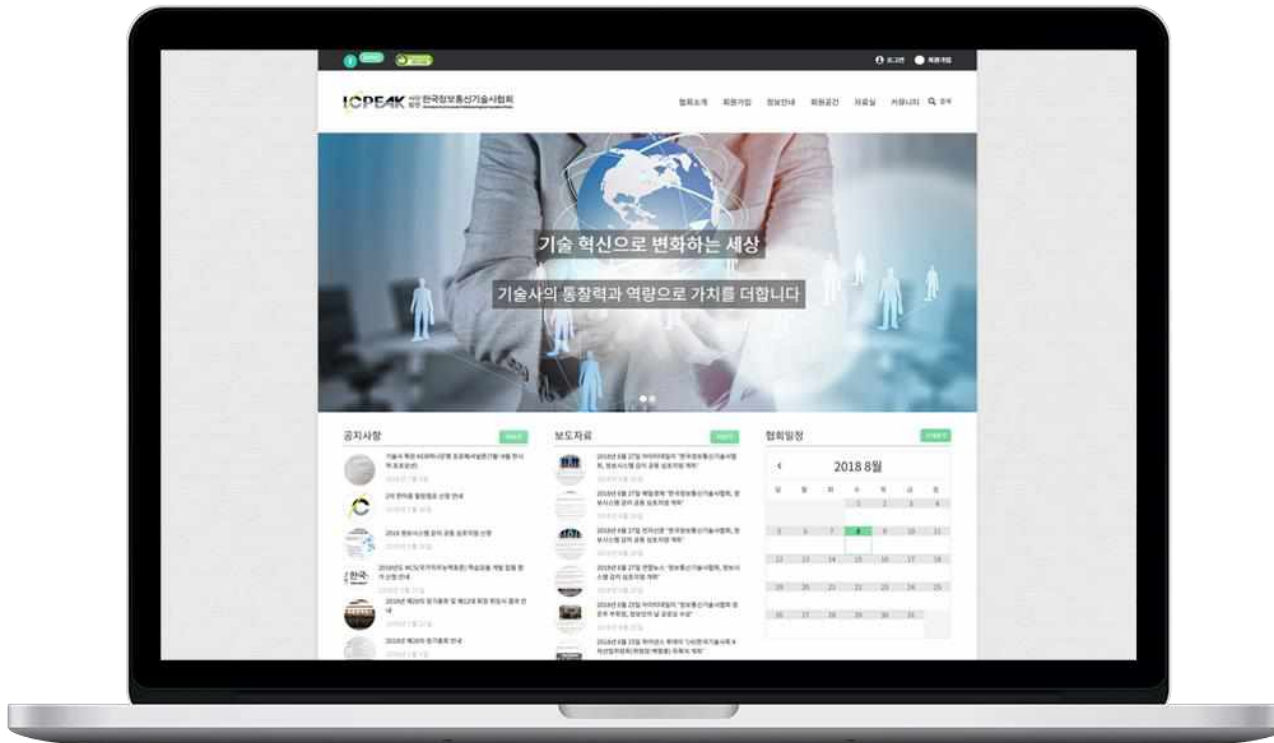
ICPEAK 한국정보통신기술사협회

협회소개 회원가입 정보안내 회원공간 자료실 커뮤니티

기술 혁신으로 변화하는 세상

기술사의 통찰력과 역량으로 가치를 더합니다

공지사항

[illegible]

보도자료

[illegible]

협회일정

2018 8월

| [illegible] | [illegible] | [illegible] | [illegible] | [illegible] | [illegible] | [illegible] |
|---|---|---|---|---|---|---|
| | | | 1 | 2 | 3 | 4 |
| 5 | 6 | 7 | 8 | 9 | 10 | 11 |
| 12 | 13 | 14 | 15 | 16 | 17 | 18 |
| 19 | 20 | 21 | 22 | 23 | 24 | 25 |
| 26 | 27 | 28 | 29 | 30 | 31 | |